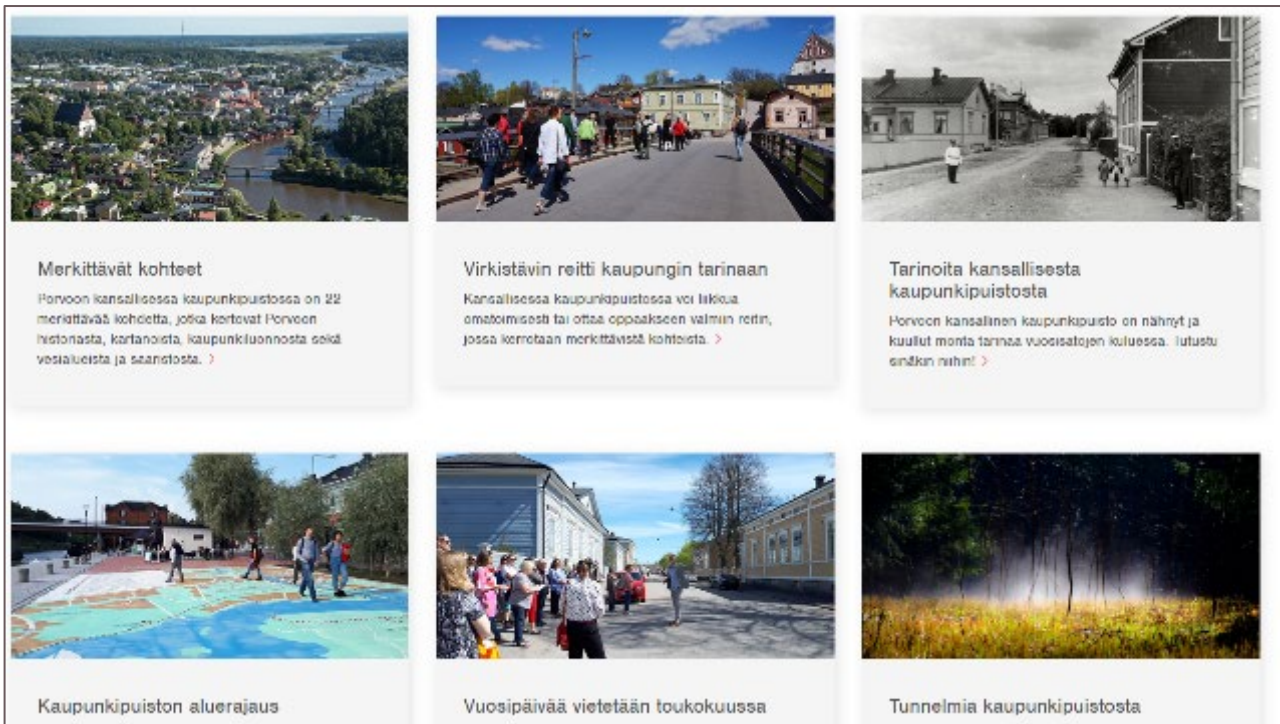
Merkittävät kohteet

Porvoon kansallisessa kaupunkipuistossa on 22 merkittävää kohdetta, jotka kertovat Porvoon historiasta, kartanoista, kaupunkiluonnosta sekä vesialueista ja saaristosta. >

Virkistävin reitti kaupungin tarinaan

Kansallisessa kaupunkipuistossa voi liikkua omatoimisesti tai ottaa oppaakseen valmiin reitin, jossa kerrotaan merkittävistä kohteista. >

Tarinoita kansallisesta kaupunkipuistosta

Porvoon kansallinen kaupunkipuisto on nähnyt ja kuullut monta tarinaa vuosisatojen kuluessa. Tutustu sinäkin niihin! >

Kaupunkipuiston aluerajaus

Vuosipäivää vietetään toukokuussa

Tunnelmia kaupunkipuistosta